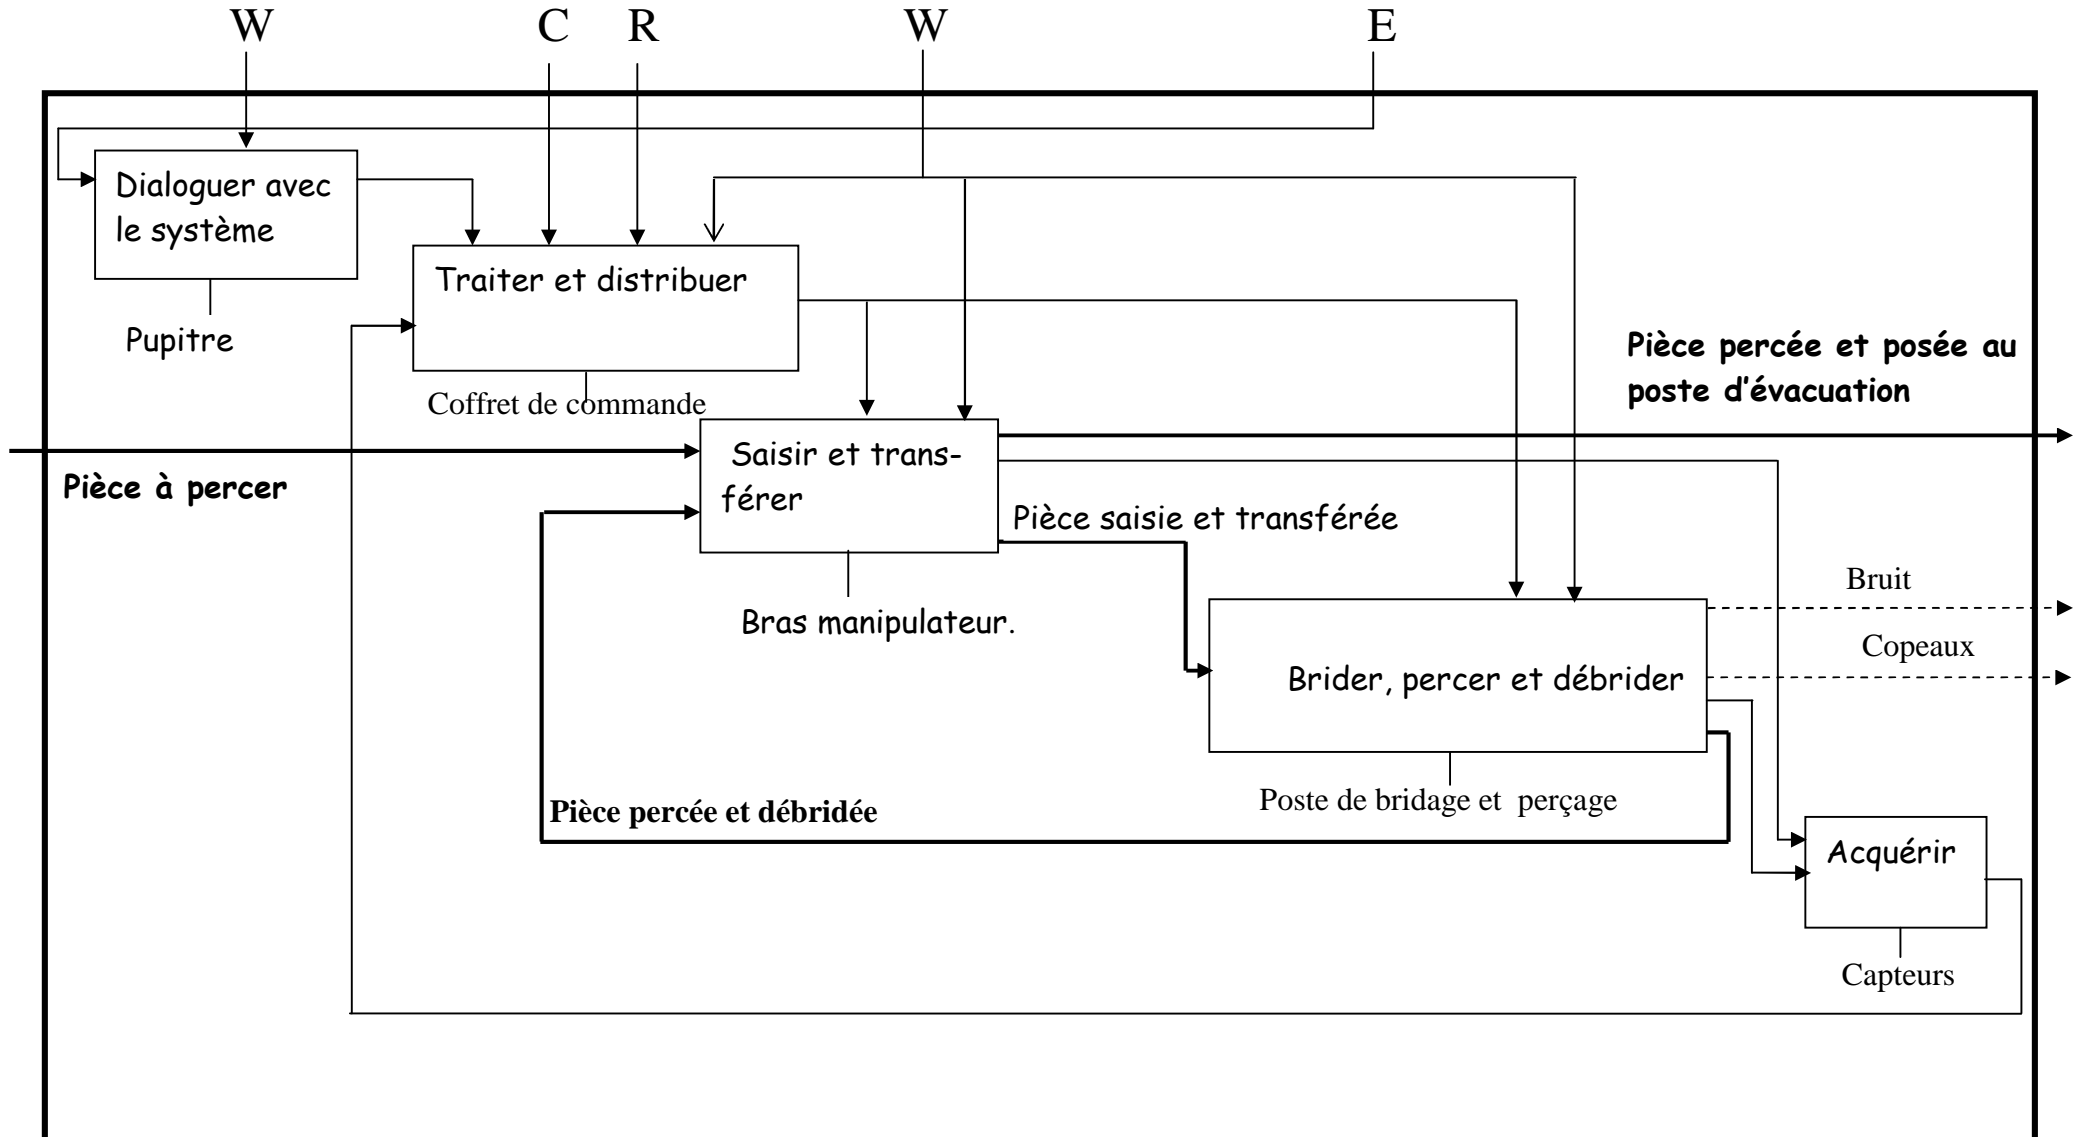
W C R W E

Dialoguer avec le système

Pupitre

Traiter et distribuer

Coffret de commande

Pièce percée et posée au poste d'évacuation

Pièce à percer

Saisir et transférer

Pièce saisie et transférée

Bras manipulateur.

Bruit

Copeaux

Brider, percer et débrider

Poste de bridage et perçage

Pièce percée et débridée

Acquérir

Capteurs